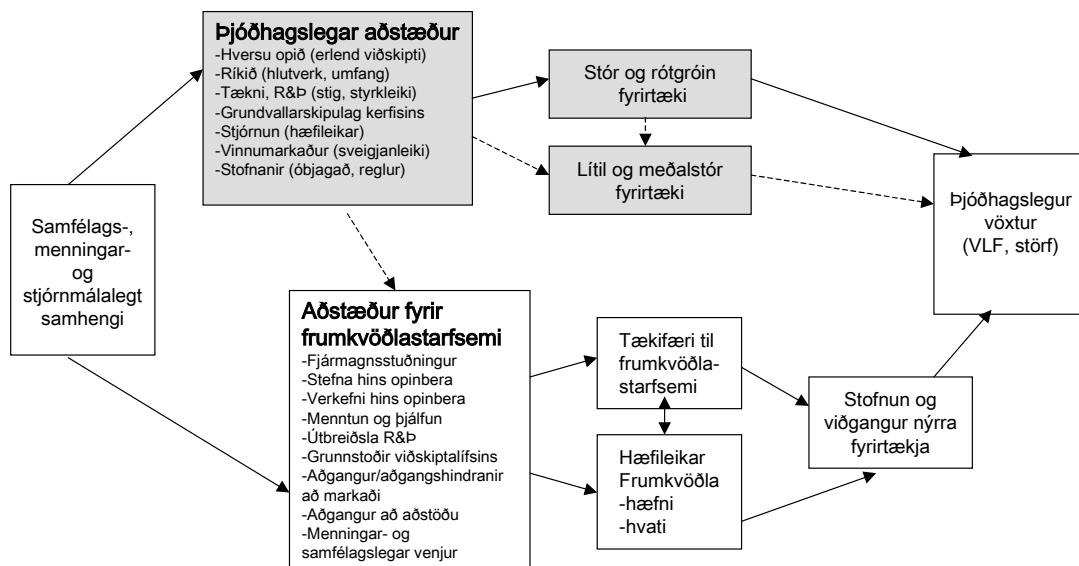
Samfélags-, menningar- og stjórnmálalegt samhengi

Þjóðhagslegar aðstæður
-Hversu opið (erlend viðskipti)
-Ríkið (hlutverk, umfang)
-Tækni, R&Þ (stig, styrkleiki)
-Grundvallarskipulag kerfisins
-Stjórnun (hæfileikar)
-Vinnumarkaður (sveigjanleiki)
-Stofnanir (óbjagað, reglur)

Stór og rótgróin fyrirtæki

Lítil og meðalstór fyrirtæki

Þjóðhagslegur vöxtur (VLF, störf)

Aðstæður fyrir frumkvöðlastarfsemi
-Fjármagnsstuðningur
-Stefna hins opinbera
-Verkefni hins opinbera
-Menntun og þjálfun
-Útbreiðsla R&Þ
-Grunnstoðir viðskiptalífsins
-Aðgangur/aðgangshindranir að markaði
-Aðgangur að aðstöðu
-Menningar- og samfélagslegar venjur

Tækifæri til frumkvöðla-starfsemi

Hæfileikar Frumkvöðla
-hæfni
-hvati

Stofnun og viðgangur nýrra fyrirtækja